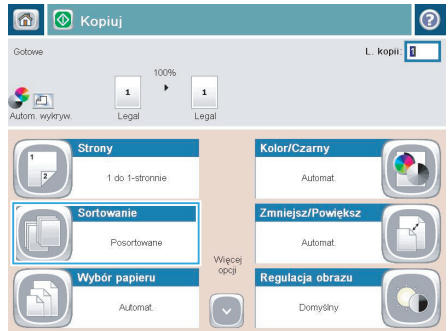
Kopiuj

Gotowe

L. kopii: 1

100%

1

1

Autom. wykryw.

Legal

Legal

Strony

1 do 1-stronnie

Kolor/Czarny

Automat.

Sortowanie

Posortowane

Zmniejsz/Powiększ

Automat.

Więcej opcji

Wybór papieru

Automat.

Regulacja obrazu

Domyślny